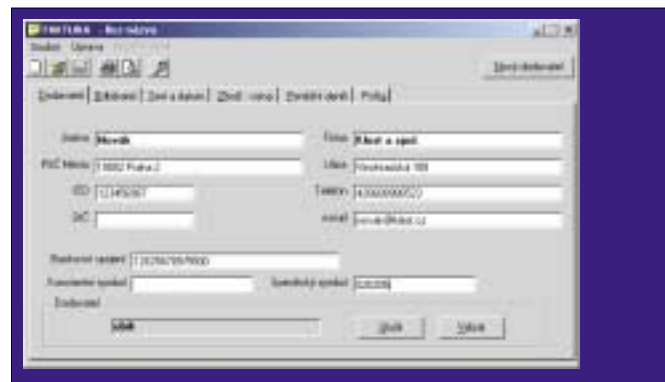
FAKTURA - Bez názvu
Soubor Úpravy

Nový dodavatel

Dodavatel | Odběratel | Zboží a platby | Zboží - ceny | Poslední data | Práce

Jméno Novák
PSČ Město 13882 Praha 2
IČO 12345067
DIČ

Firma Klíč a spol.
Ulice Nerudovská 188
Telefon 420000000523
e-mail novak@klic.cz

Bankovní spojení 123256789/0800
Konstantní symbol
Specifický symbol 020206

Dodavatel
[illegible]

Uložit
Vybrat